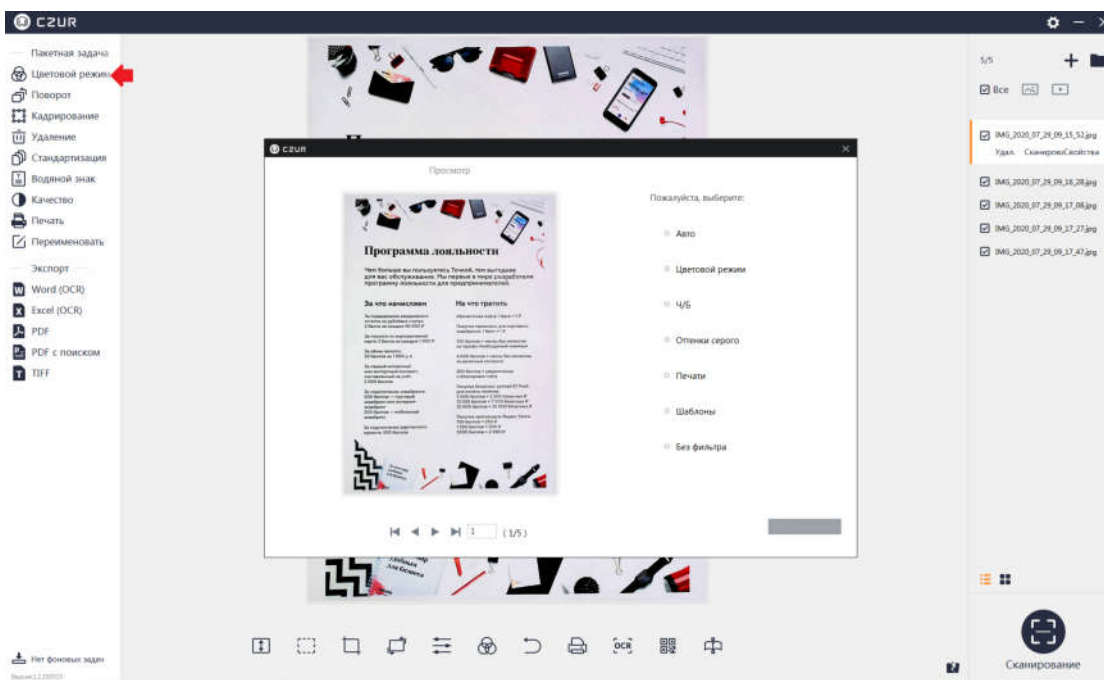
CZUR

Пакетная задача
Цветовой режим
Поворот
Кадрирование
Удаление
Стандартизация
Водяной знак
Качество
Печать
Переименовать

Экспорт
Word (OCR)
Excel (OCR)
PDF
PDF с поиском
TIFF

Нет фоновых задач

CZUR

Просмотр

Программа лояльности

Чем больше вы пользуетесь Точкой, тем выгоднее для вас обслуживание. Мы первые в мире разработали программу лояльности для предпринимателей.

За что начисляем

На что тратить

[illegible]

1 (1/5)

Пожалуйста, выберите:

Авто
Цветовой режим
Ч/Б
Оттенки серого
Печати
Шаблоны
Без фильтра

5/5

Все

IMG_2020_07_29_09_15_52.jpg
Удал. СканеровкСвойства
IMG_2020_07_29_09_16_28.jpg
IMG_2020_07_29_09_17_08.jpg
IMG_2020_07_29_09_17_27.jpg
IMG_2020_07_29_09_17_47.jpg

OCR

Сканирование